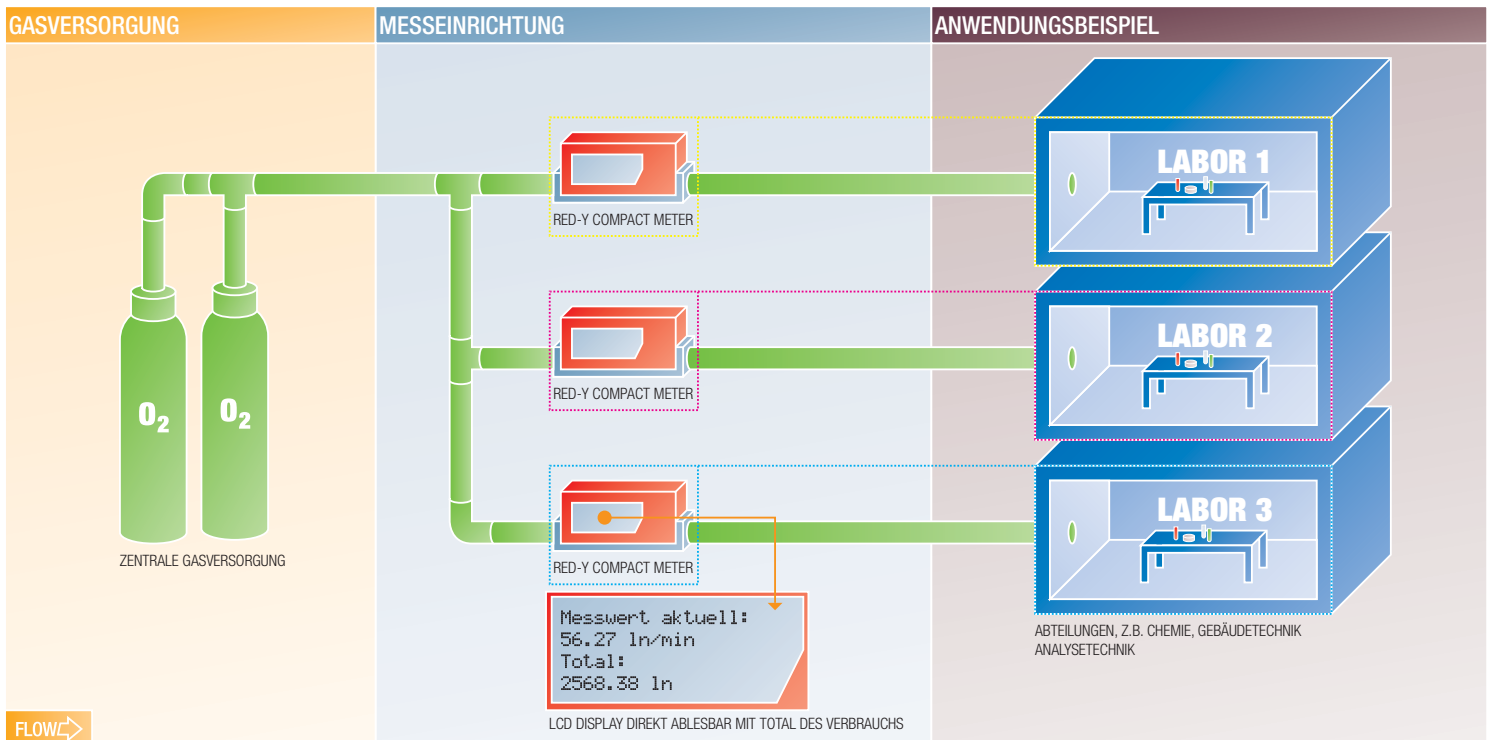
GASVERSORGUNG

MESSEINRICHTUNG

ANWENDUNGSBEISPIEL

$O_2$ $O_2$

ZENTRALE GASVERSORGUNG

RED-Y COMPACT METER

RED-Y COMPACT METER

RED-Y COMPACT METER

Messwert aktuell:
56.27 ln/min
Total:
2568.38 ln

LCD DISPLAY DIREKT ABLESBAR MIT TOTAL DES VERBRAUCHS

LABOR 1

LABOR 2

LABOR 3

ABTEILUNGEN, Z.B. CHEMIE, GEBÄUDETECHNIK ANALYSETECHNIK

FLOW